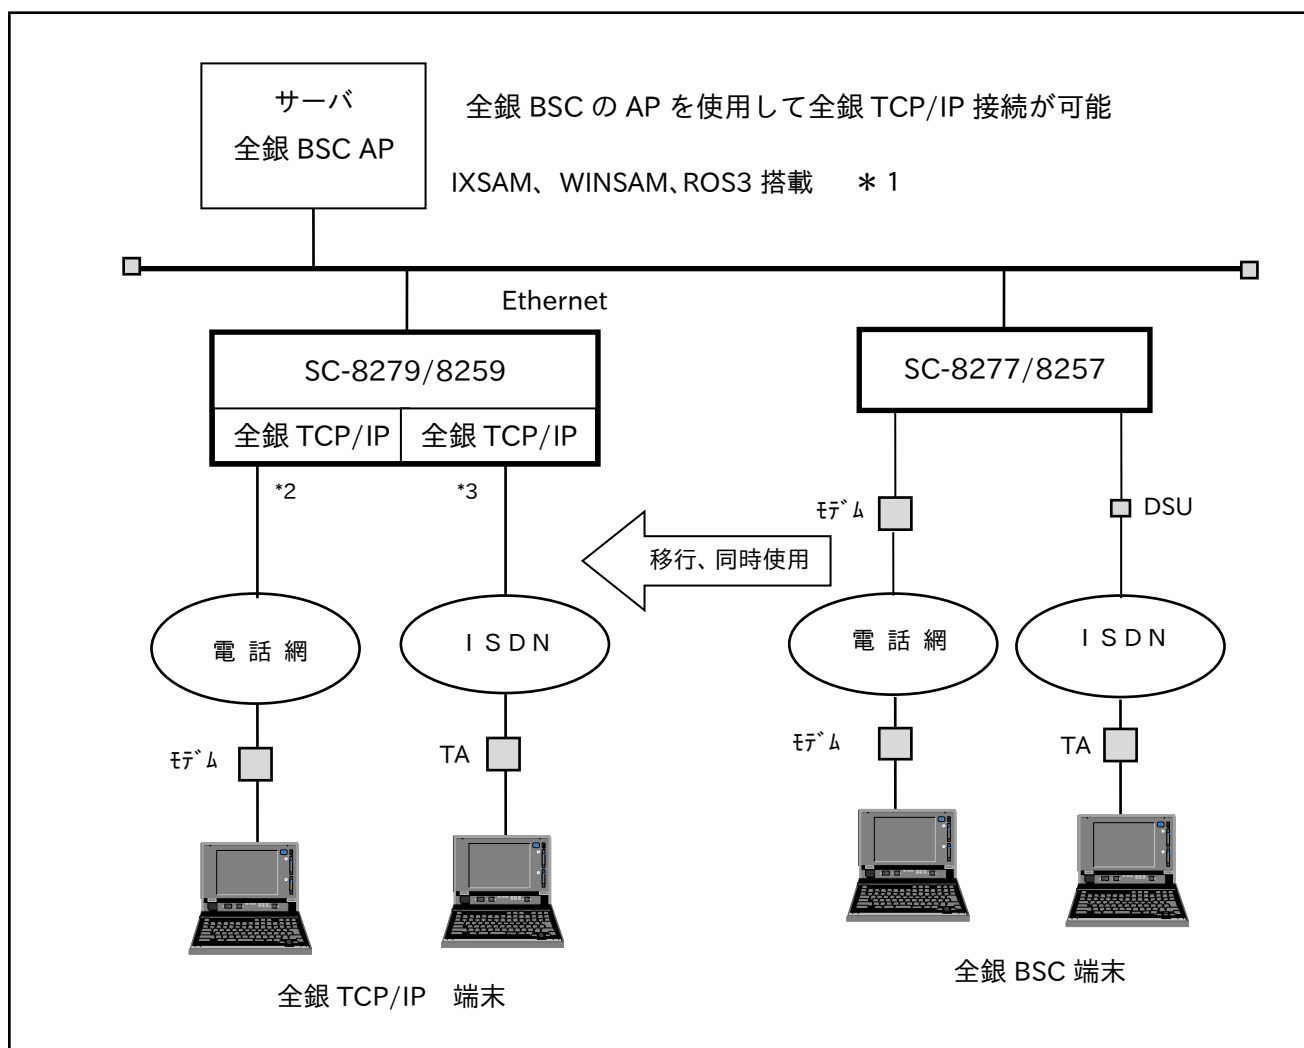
サーバ
全銀 BSC AP

全銀 BSC の AP を使用して全銀 TCP/IP 接続が可能

IXSAM、WINSAM、ROS3 搭載　＊1

Ethernet

SC-8279/8259

全銀 TCP/IP

全銀 TCP/IP

SC-8277/8257

*2

*3

ﾓﾃﾞﾑ

DSU

移行、同時使用

電 話 網

ＩＳＤＮ

電 話 網

ＩＳＤＮ

ﾓﾃﾞﾑ

TA

ﾓﾃﾞﾑ

TA

全銀 TCP/IP　端末

全銀 BSC 端末